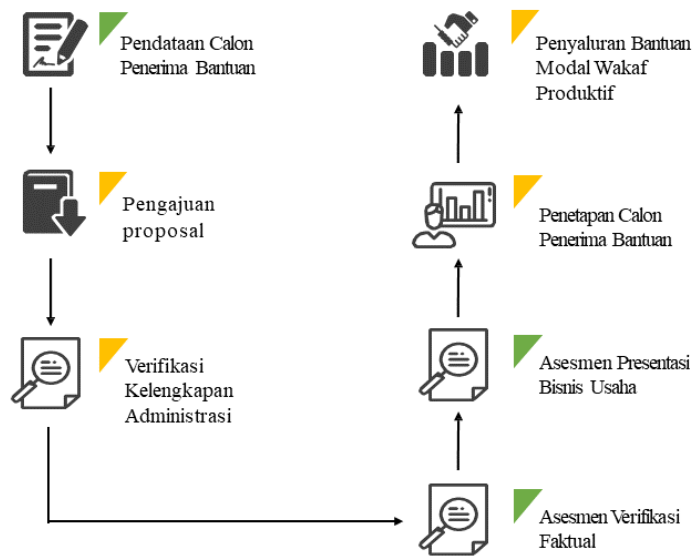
Pendataan Calon Penerima Bantuan

Pengajuan proposal

Verifikasi Kelengkapan Administrasi

Asesmen Verifikasi Faktual

Asesmen Presentasi Bisnis Usaha

Penetapan Calon Penerima Bantuan

Penyaluran Bantuan Modal Wakaf Produktif